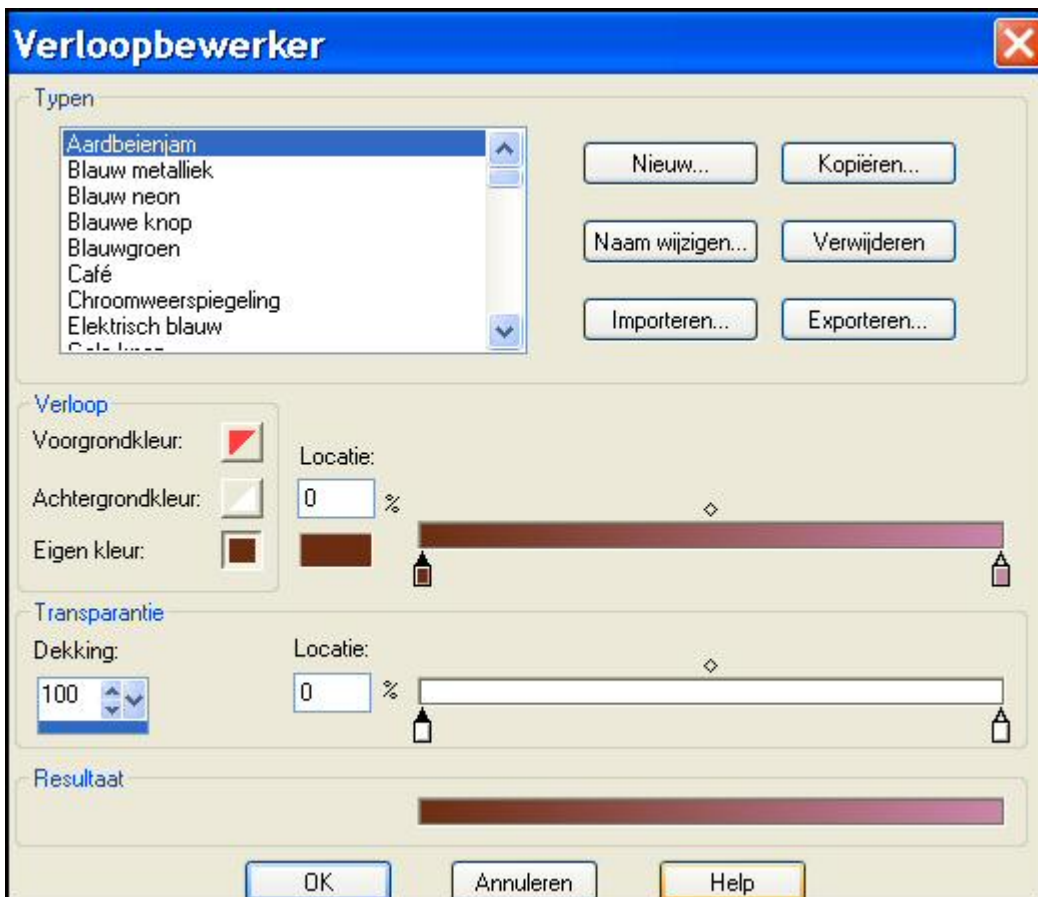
Verloopbewerker

Typen

Aardbeienjam
Blauw metalliek
Blauw neon
Blauwe knop
Blauwgroen
Café
Chroomweerspiegeling
Elektrisch blauw
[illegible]

Nieuw...
Kopiëren...
Naam wijzigen...
Verwijderen
Importeren...
Exporteren...

Verloop

Voorgrondkleur:
Achtergrondkleur:
Eigen kleur:
Locatie:
0 %

Transparantie

Dekking:
100
Locatie:
0 %

Resultaat

OK
Annuleren
Help